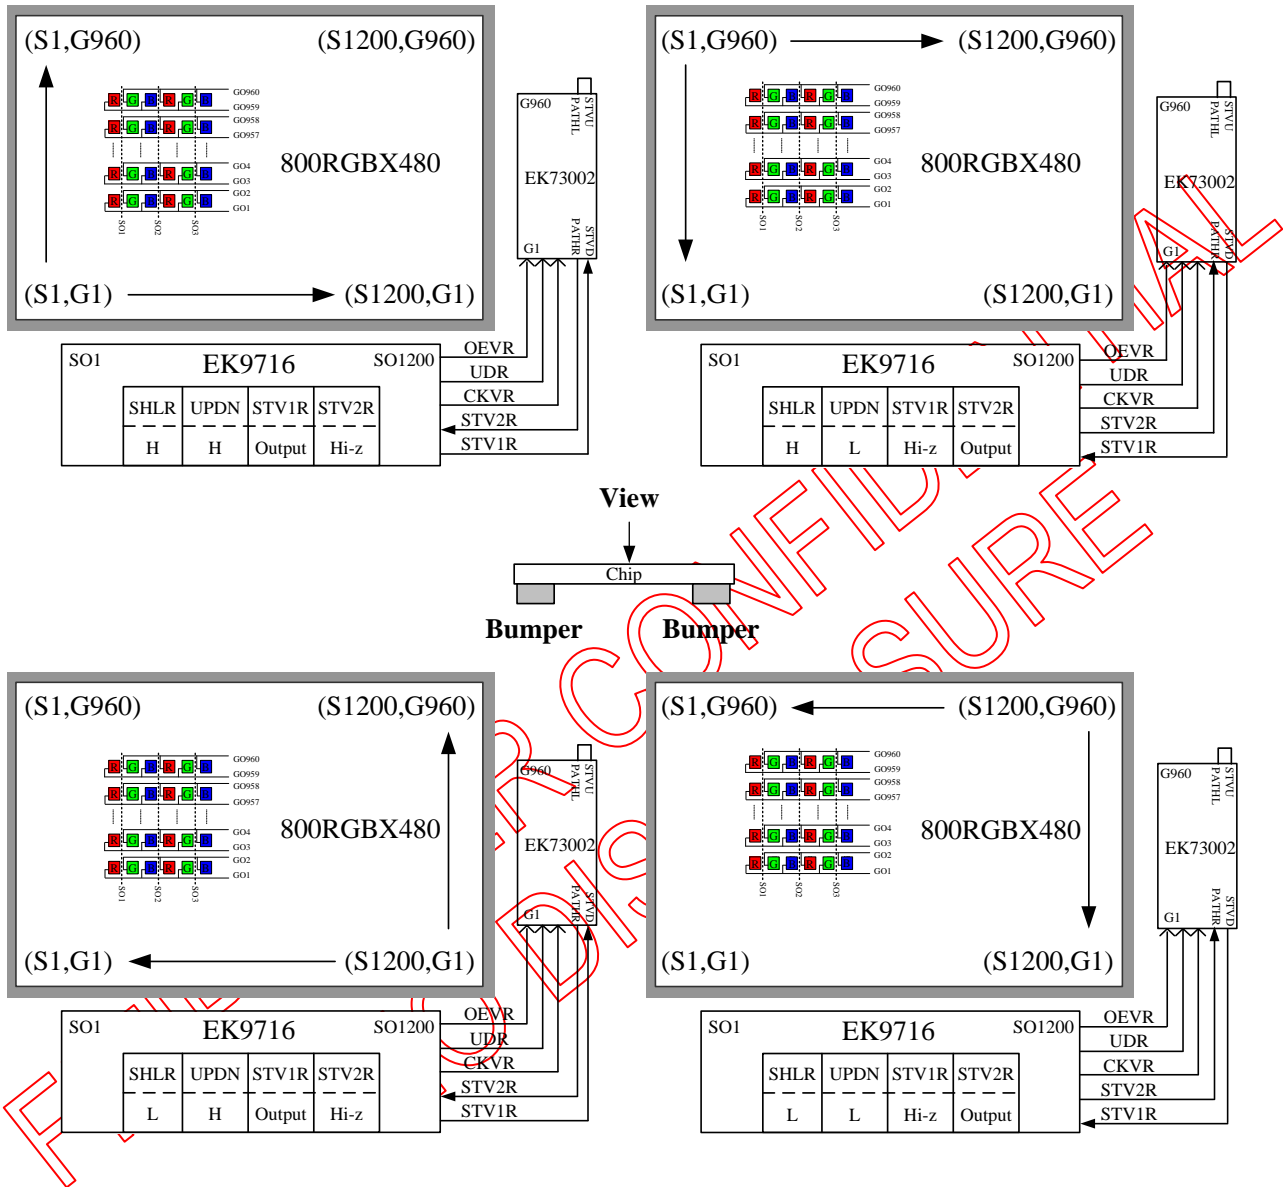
(S1,G960) (S1200,G960)

GO960
GO959
GO958
GO957
GO4
GO3
GO2
GO1
SO1 SO2 SO3

800RGBX480

(S1,G1) (S1200,G1)

G960
STVU PATHL
EK73002
G1
STVD PATHR

SO1 EK9716 SO1200
OEVR
UDR
CKVR
STV2R
STV1R

| SHLR | UPDN | STV1R | STV2R |
|---|---|---|---|
| H | H | Output | Hi-z |

(S1,G960) (S1200,G960)

GO960
GO959
GO958
GO957
GO4
GO3
GO2
GO1
SO1 SO2 SO3

800RGBX480

(S1,G1) (S1200,G1)

G960
STVU PATHL
EK73002
G1
STVD PATHR

SO1 EK9716 SO1200
OEVR
UDR
CKVR
STV2R
STV1R

| SHLR | UPDN | STV1R | STV2R |
|---|---|---|---|
| H | L | Hi-z | Output |

View
Chip
Bumper Bumper

(S1,G960) (S1200,G960)

GO960
GO959
GO958
GO957
GO4
GO3
GO2
GO1
SO1 SO2 SO3

800RGBX480

(S1,G1) (S1200,G1)

G960
STVU PATHL
EK73002
G1
STVD PATHR

SO1 EK9716 SO1200
OEVR
UDR
CKVR
STV2R
STV1R

| SHLR | UPDN | STV1R | STV2R |
|---|---|---|---|
| L | H | Output | Hi-z |

(S1,G960) (S1200,G960)

GO960
GO959
GO958
GO957
GO4
GO3
GO2
GO1
SO1 SO2 SO3

800RGBX480

(S1,G1) (S1200,G1)

G960
STVU PATHL
EK73002
G1
STVD PATHR

SO1 EK9716 SO1200
OEVR
UDR
CKVR
STV2R
STV1R

| SHLR | UPDN | STV1R | STV2R |
|---|---|---|---|
| L | L | Hi-z | Output |

FOR CONFIDENTIAL DISCLOSURE